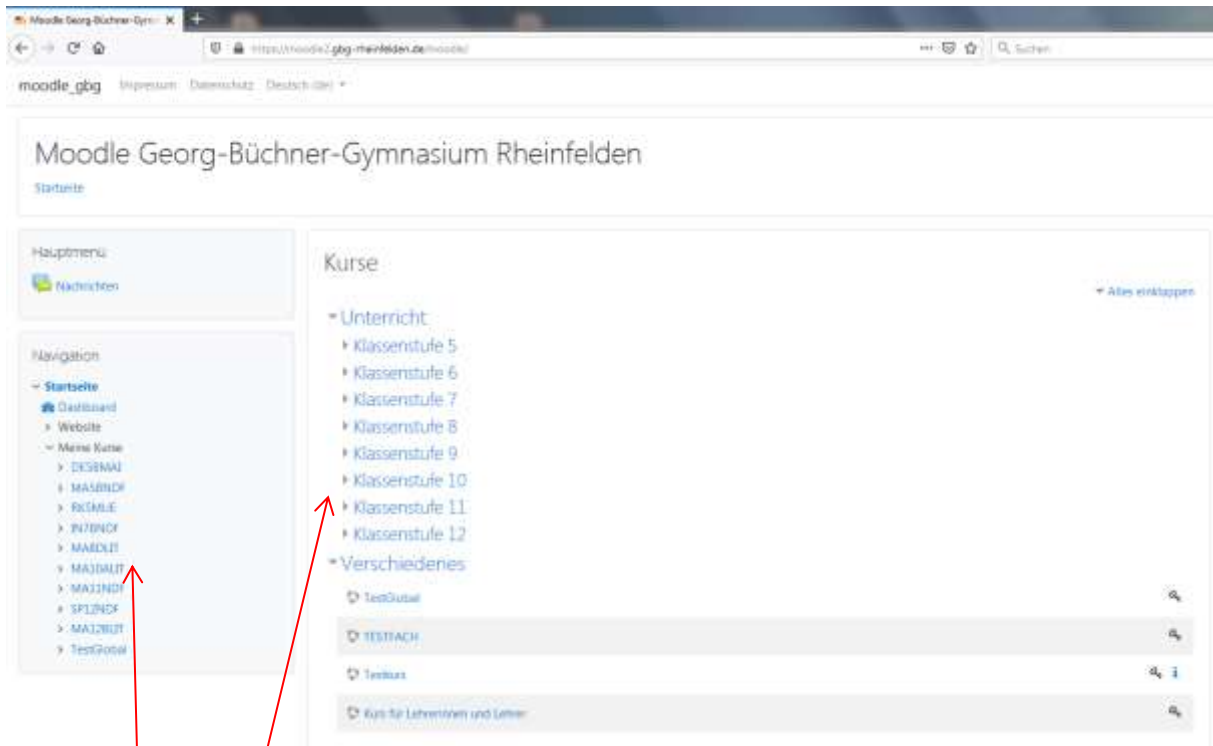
Moodle Georg-Büchner-Gym

https://moodle2.gbg-rheinfelden.de/moodle/

Suchen

moodle_gbg Impressum Datenschutz Deutsch (de)

Moodle Georg-Büchner-Gymnasium Rheinfelden

Startseite

Hauptmenü

Nachrichten

Navigation

Startseite
Dashboard
Website
Meine Kurse
DE5BMAI
MA5BNDF
RK5MUE
IN7BNDF
MA8DUT
MA10AUT
MA11NDF
SP12NDF
MA12BUT
TestGlobal

Kurse

Alles einklappen

Unterricht
Klassenstufe 5
Klassenstufe 6
Klassenstufe 7
Klassenstufe 8
Klassenstufe 9
Klassenstufe 10
Klassenstufe 11
Klassenstufe 12
Verschiedenes

TestGlobal

TESTFACH

Testkurs

Kurs für Lehrerinnen und Lehrer